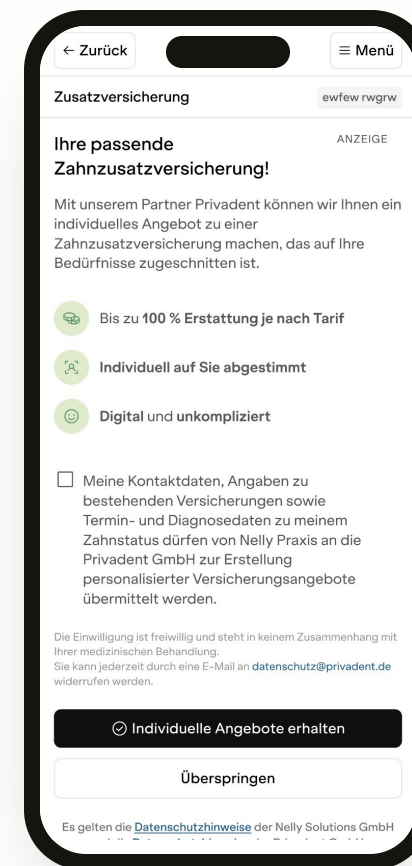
← Zurück

≡ Menü

Zusatzversicherung

ewfew rwgrw

Ihre passende Zahnzusatzversicherung!

ANZEIGE

Mit unserem Partner Privadent können wir Ihnen ein individuelles Angebot zu einer Zahnzusatzversicherung machen, das auf Ihre Bedürfnisse zugeschnitten ist.

Bis zu **100 % Erstattung je nach Tarif**

**Individuell auf Sie abgestimmt**

**Digital** und **unkompliziert**

Meine Kontaktdaten, Angaben zu bestehenden Versicherungen sowie Termin- und Diagnosedaten zu meinem Zahnstatus dürfen von Nelly Praxis an die Privadent GmbH zur Erstellung personalisierter Versicherungsangebote übermittelt werden.

Die Einwilligung ist freiwillig und steht in keinem Zusammenhang mit Ihrer medizinischen Behandlung.
Sie kann jederzeit durch eine E-Mail an datenschutz@privadent.de widerrufen werden.

Individuelle Angebote erhalten

Überspringen

Es gelten die Datenschutzhinweise der Nelly Solutions GmbH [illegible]